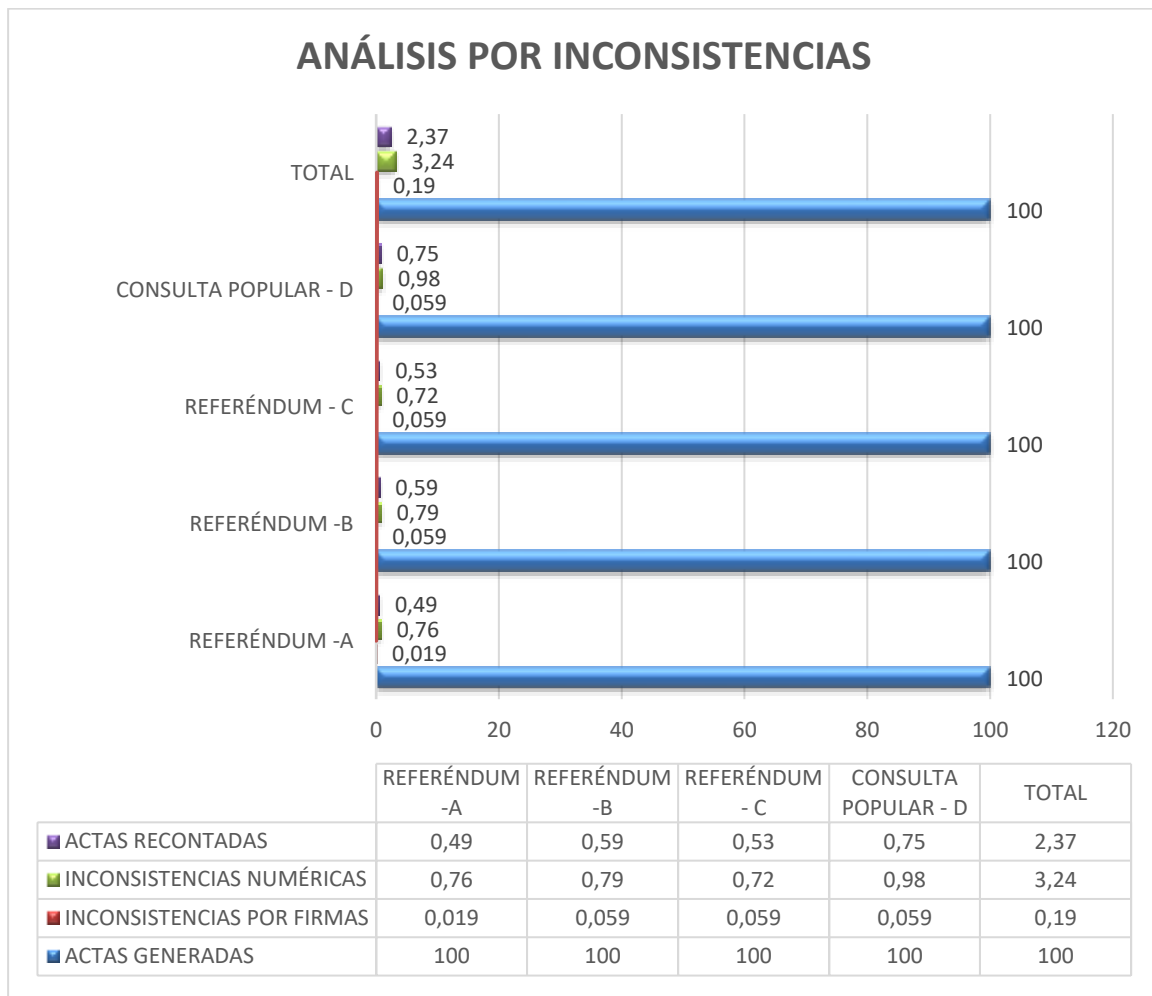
ANÁLISIS POR INCONSISTENCIAS

TOTAL
2,37
3,24
0,19
100

CONSULTA POPULAR - D
0,75
0,98
0,059
100

REFERÉNDUM - C
0,53
0,72
0,059
100

REFERÉNDUM -B
0,59
0,79
0,059
100

REFERÉNDUM -A
0,49
0,76
0,019
100

0 20 40 60 80 100 120

| | REFERÉNDUM -A | REFERÉNDUM -B | REFERÉNDUM - C | CONSULTA POPULAR - D | TOTAL |
|---|---|---|---|---|---|
| ACTAS RECONTADAS | 0,49 | 0,59 | 0,53 | 0,75 | 2,37 |
| INCONSISTENCIAS NUMÉRICAS | 0,76 | 0,79 | 0,72 | 0,98 | 3,24 |
| INCONSISTENCIAS POR FIRMAS | 0,019 | 0,059 | 0,059 | 0,059 | 0,19 |
| ACTAS GENERADAS | 100 | 100 | 100 | 100 | 100 |